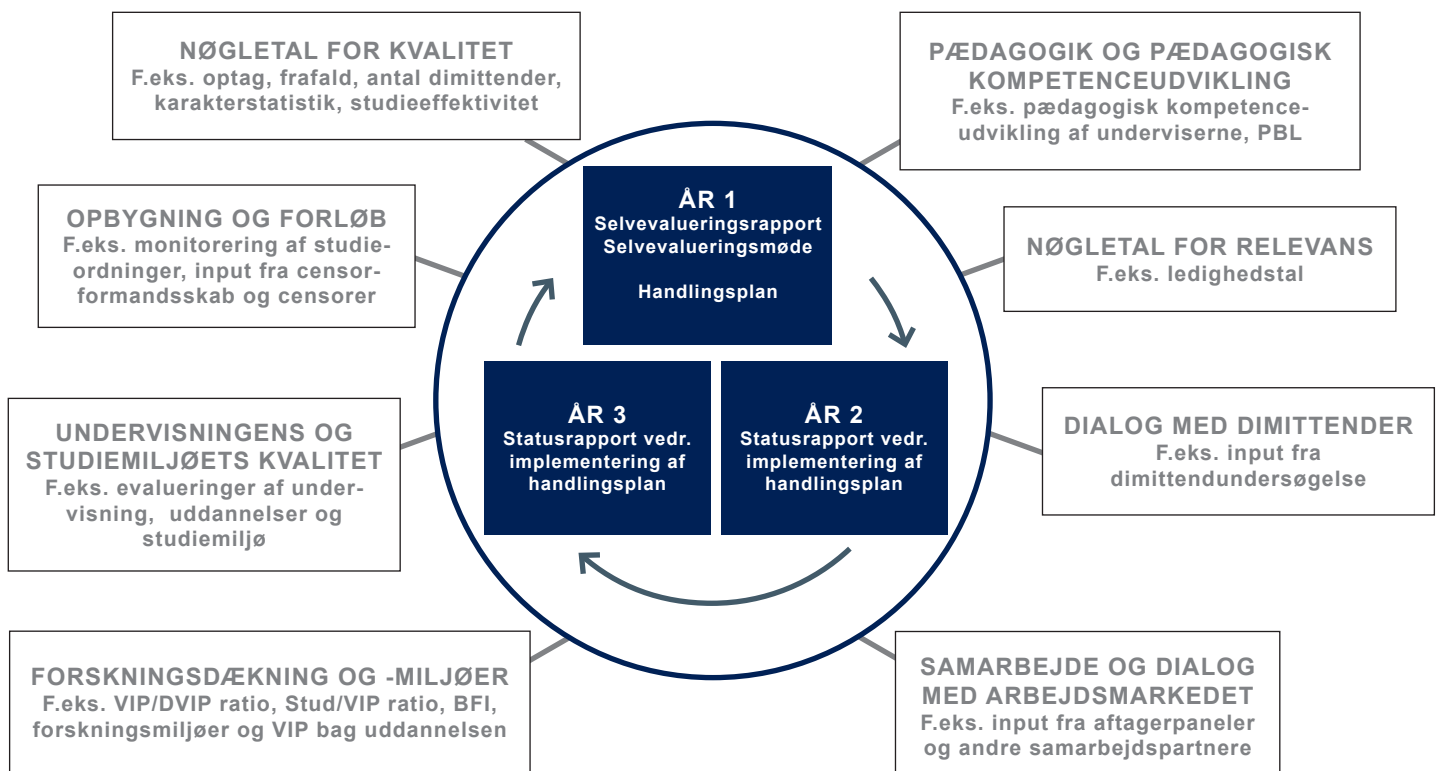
NØGLETAL FOR KVALITET
F.eks. optag, frafald, antal dimittender, karakterstatistik, studieeffektivitet

PÆDAGOGIK OG PÆDAGOGISK KOMPETENCEUDVIKLING
F.eks. pædagogisk kompetenceudvikling af underviserne, PBL

OPBYGNING OG FORLØB
F.eks. monitorering af studieordninger, input fra censorformandsskab og censorer

ÅR 1
Selvevalueringsrapport
Selvevalueringsmøde

Handlingsplan

NØGLETAL FOR RELEVANS
F.eks. ledighedstal

ÅR 3
Statusrapport vedr. implementering af handlingsplan

ÅR 2
Statusrapport vedr. implementering af handlingsplan

UNDERVISNINGENS OG STUDIEMILJØETS KVALITET
F.eks. evalueringer af undervisning, uddannelser og studiemiljø

DIALOG MED DIMITTENDER
F.eks. input fra dimittendundersøgelse

FORSKNINGSDÆKNING OG -MILJØER
F.eks. VIP/DVIP ratio, Stud/VIP ratio, BFI, forskningsmiljøer og VIP bag uddannelsen

SAMARBEJDE OG DIALOG MED ARBEJDSMARKEDET
F.eks. input fra aftagerpaneler og andre samarbejdspartnere